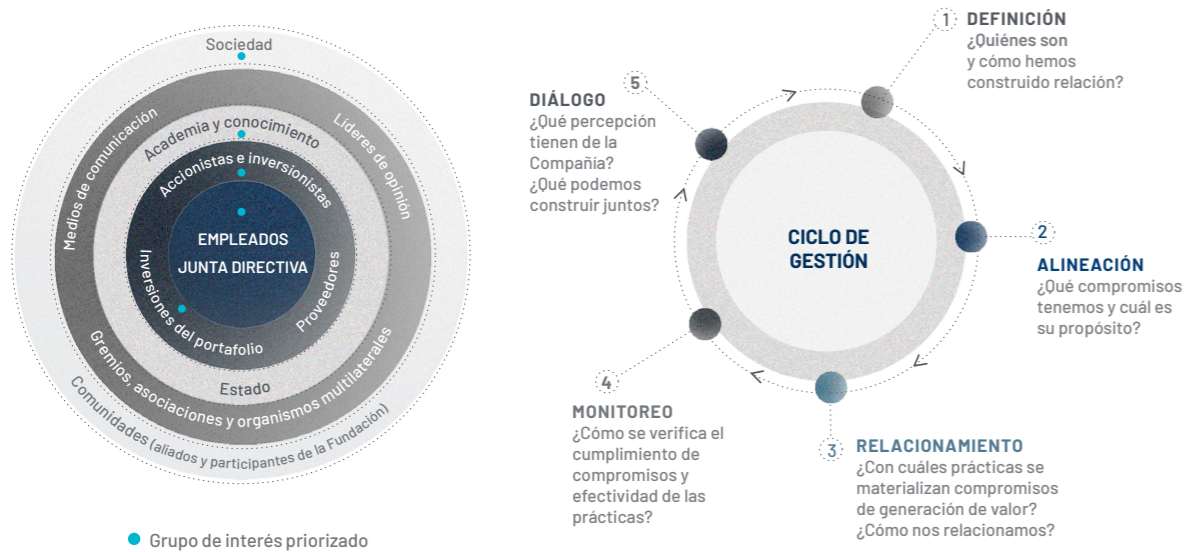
Sociedad
Medios de comunicación
Líderes de opinión
Academia y conocimiento
Accionistas e inversionistas
EMPLEADOS
JUNTA DIRECTIVA
Inversiones del portafolio
Proveedores
Estado
Gremios, asociaciones y organismos multilaterales
Comunidades (aliados y participantes de la Fundación)

Grupo de interés priorizado

1 DEFINICIÓN
¿Quiénes son y cómo hemos construido relación?

2 ALINEACIÓN
¿Qué compromisos tenemos y cuál es su propósito?

3 RELACIONAMIENTO
¿Con cuáles prácticas se materializan compromisos de generación de valor? ¿Cómo nos relacionamos?

4 MONITOREO
¿Cómo se verifica el cumplimiento de compromisos y efectividad de las prácticas?

5 DIÁLOGO
¿Qué percepción tienen de la Compañía? ¿Qué podemos construir juntos?

CICLO DE GESTIÓN